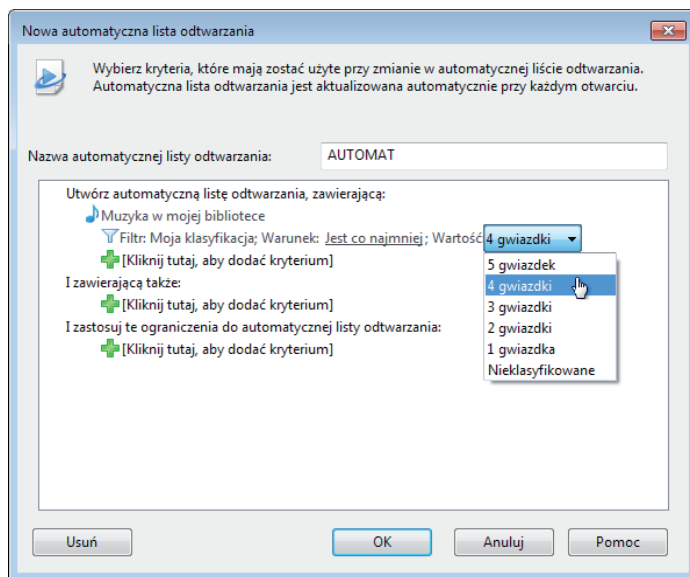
Nowa automatyczna lista odtwarzania

Wybierz kryteria, które mają zostać użyte przy zmianie w automatycznej liście odtwarzania. Automatyczna lista odtwarzania jest aktualizowana automatycznie przy każdym otwarciu.

Nazwa automatycznej listy odtwarzania: AUTOMAT

Utwórz automatyczną listę odtwarzania, zawierającą:
Muzyka w mojej bibliotece
Filtr: Moja klasyfikacja; Warunek: Jest co najmniej; Wartość 4 gwiazdki
[Kliknij tutaj, aby dodać kryterium]
I zawierającą także:
[Kliknij tutaj, aby dodać kryterium]
I zastosuj te ograniczenia do automatycznej listy odtwarzania:
[Kliknij tutaj, aby dodać kryterium]

5 gwiazdek
4 gwiazdki
3 gwiazdki
2 gwiazdki
1 gwiazdka
Nieklasyfikowane

Usuń
OK
Anuluj
Pomoc